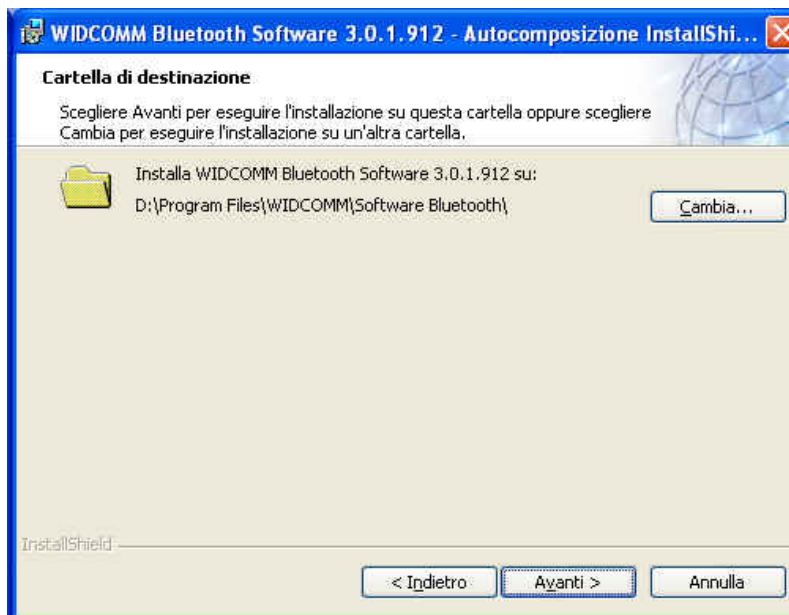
WIDCOMM Bluetooth Software 3.0.1.912 - Autocomposizione InstallShi...

Cartella di destinazione

Scegliere Avanti per eseguire l'installazione su questa cartella oppure scegliere Cambia per eseguire l'installazione su un'altra cartella.

Installa WIDCOMM Bluetooth Software 3.0.1.912 su:

D:\Program Files\WIDCOMM\Software Bluetooth\

Cambia...

InstallShield

< Indietro

Avanti >

Annulla